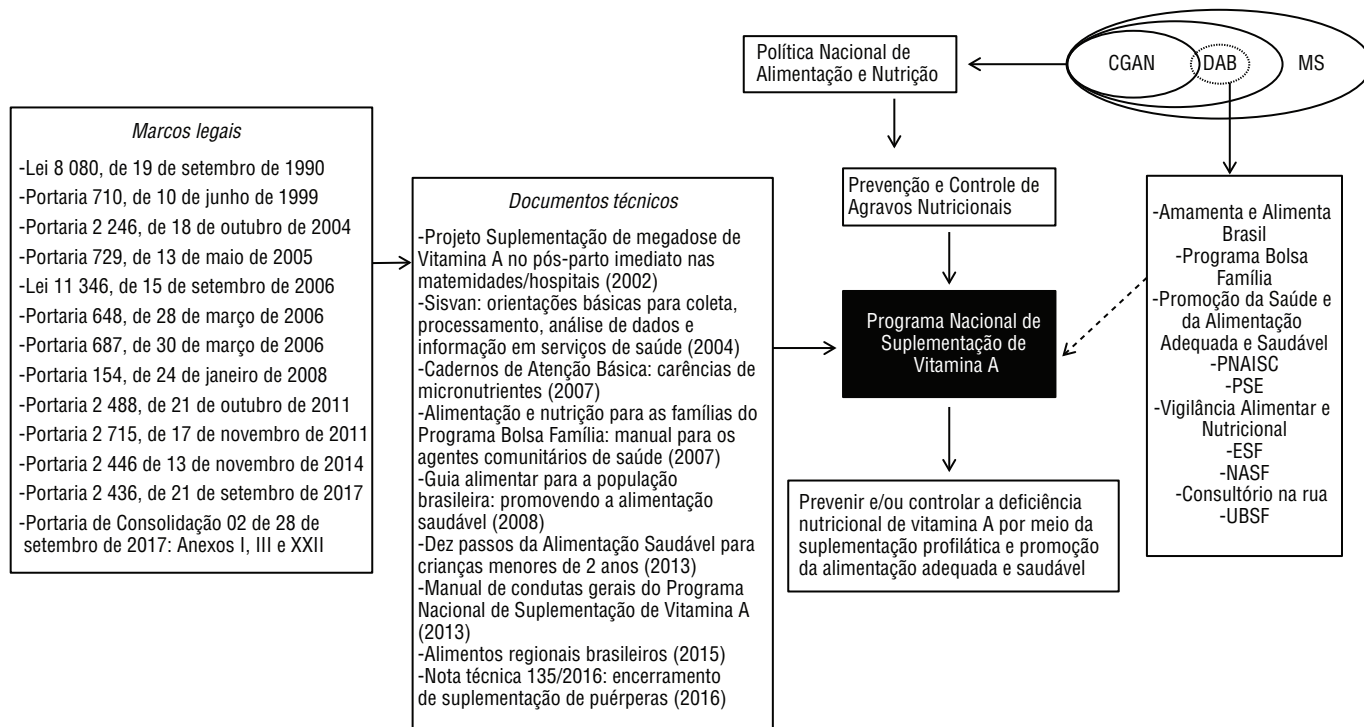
CGAN

DAB

MS

Política Nacional de Alimentação e Nutrição

Marcos legais

-Lei 8 080, de 19 de setembro de 1990
-Portaria 710, de 10 de junho de 1999
-Portaria 2 246, de 18 de outubro de 2004
-Portaria 729, de 13 maio de 2005
-Lei 11 346, de 15 de setembro de 2006
-Portaria 648, de 28 de março de 2006
-Portaria 687, de 30 de março de 2006
-Portaria 154, de 24 de janeiro de 2008
-Portaria 2 488, de 21 de outubro de 2011
-Portaria 2 715, de 17 de novembro de 2011
-Portaria 2 446 de 13 de novembro de 2014
-Portaria 2 436, de 21 de setembro de 2017
-Portaria de Consolidação 02 de 28 de setembro de 2017: Anexos I, III e XXII

Documentos técnicos

-Projeto Suplementação de megadose de Vitamina A no pós-parto imediato nas matemidades/hospitais (2002)
-Sisvan: orientações básicas para coleta, processamento, análise de dados e informação em serviços de saúde (2004)
-Cadernos de Atenção Básica: carências de micronutrientes (2007)
-Alimentação e nutrição para as famílias do Programa Bolsa Família: manual para os agentes comunitários de saúde (2007)
-Guia alimentar para a população brasileira: promovendo a alimentação saudável (2008)
-Dez passos da Alimentação Saudável para crianças menores de 2 anos (2013)
-Manual de condutas gerais do Programa Nacional de Suplementação de Vitamina A (2013)
-Alimentos regionais brasileiros (2015)
-Nota técnica 135/2016: encerramento de suplementação de puérperas (2016)

Prevenção e Controle de Agravos Nutricionais

Programa Nacional de Suplementação de Vitamina A

Prevenir e/ou controlar a deficiência nutricional de vitamina A por meio da suplementação profilática e promoção da alimentação adequada e saudável

-Amamenta e Alimenta Brasil
-Programa Bolsa Família
-Promoção da Saúde e da Alimentação Adequada e Saudável
-PNAISC
-PSE
-Vigilância Alimentar e Nutricional
-ESF
-NASF
-Consultório na rua
-UBSF